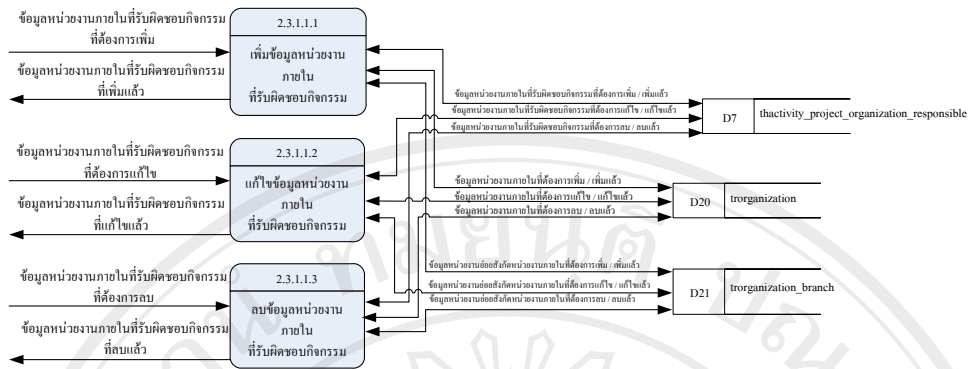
ข้อมูลหน่วยงานภายในที่รับผิดชอบกิจกรรม ที่ต้องการเพิ่ม

ข้อมูลหน่วยงานภายในที่รับผิดชอบกิจกรรม ที่เพิ่มแล้ว

2.3.1.1.1

เพิ่มข้อมูลหน่วยงานภายใน ที่รับผิดชอบกิจกรรม

ข้อมูลหน่วยงานภายในที่รับผิดชอบกิจกรรมที่ต้องการเพิ่ม / เพิ่มแล้ว

ข้อมูลหน่วยงานภายในที่รับผิดชอบกิจกรรมที่ต้องการแก้ไข / แก้ไขแล้ว

ข้อมูลหน่วยงานภายในที่รับผิดชอบกิจกรรมที่ต้องการลบ / ลบแล้ว

D7 thactivity_project_organization_responsible

ข้อมูลหน่วยงานภายในที่รับผิดชอบกิจกรรม ที่ต้องการแก้ไข

ข้อมูลหน่วยงานภายในที่รับผิดชอบกิจกรรม ที่แก้ไขแล้ว

2.3.1.1.2

แก้ไขข้อมูลหน่วยงานภายใน ที่รับผิดชอบกิจกรรม

ข้อมูลหน่วยงานภายในที่ต้องการเพิ่ม / เพิ่มแล้ว

ข้อมูลหน่วยงานภายในที่ต้องการแก้ไข / แก้ไขแล้ว

ข้อมูลหน่วยงานภายในที่ต้องการลบ / ลบแล้ว

D20 trorganization

ข้อมูลหน่วยงานภายในที่รับผิดชอบกิจกรรม ที่ต้องการลบ

ข้อมูลหน่วยงานภายในที่รับผิดชอบกิจกรรม ที่ลบแล้ว

2.3.1.1.3

ลบข้อมูลหน่วยงานภายใน ที่รับผิดชอบกิจกรรม

ข้อมูลหน่วยงานย่อยสังกัดหน่วยงานภายในที่ต้องการเพิ่ม / เพิ่มแล้ว

ข้อมูลหน่วยงานย่อยสังกัดหน่วยงานภายในที่ต้องการแก้ไข / แก้ไขแล้ว

ข้อมูลหน่วยงานย่อยสังกัดหน่วยงานภายในที่ต้องการลบ / ลบแล้ว

D21 trorganization_branch